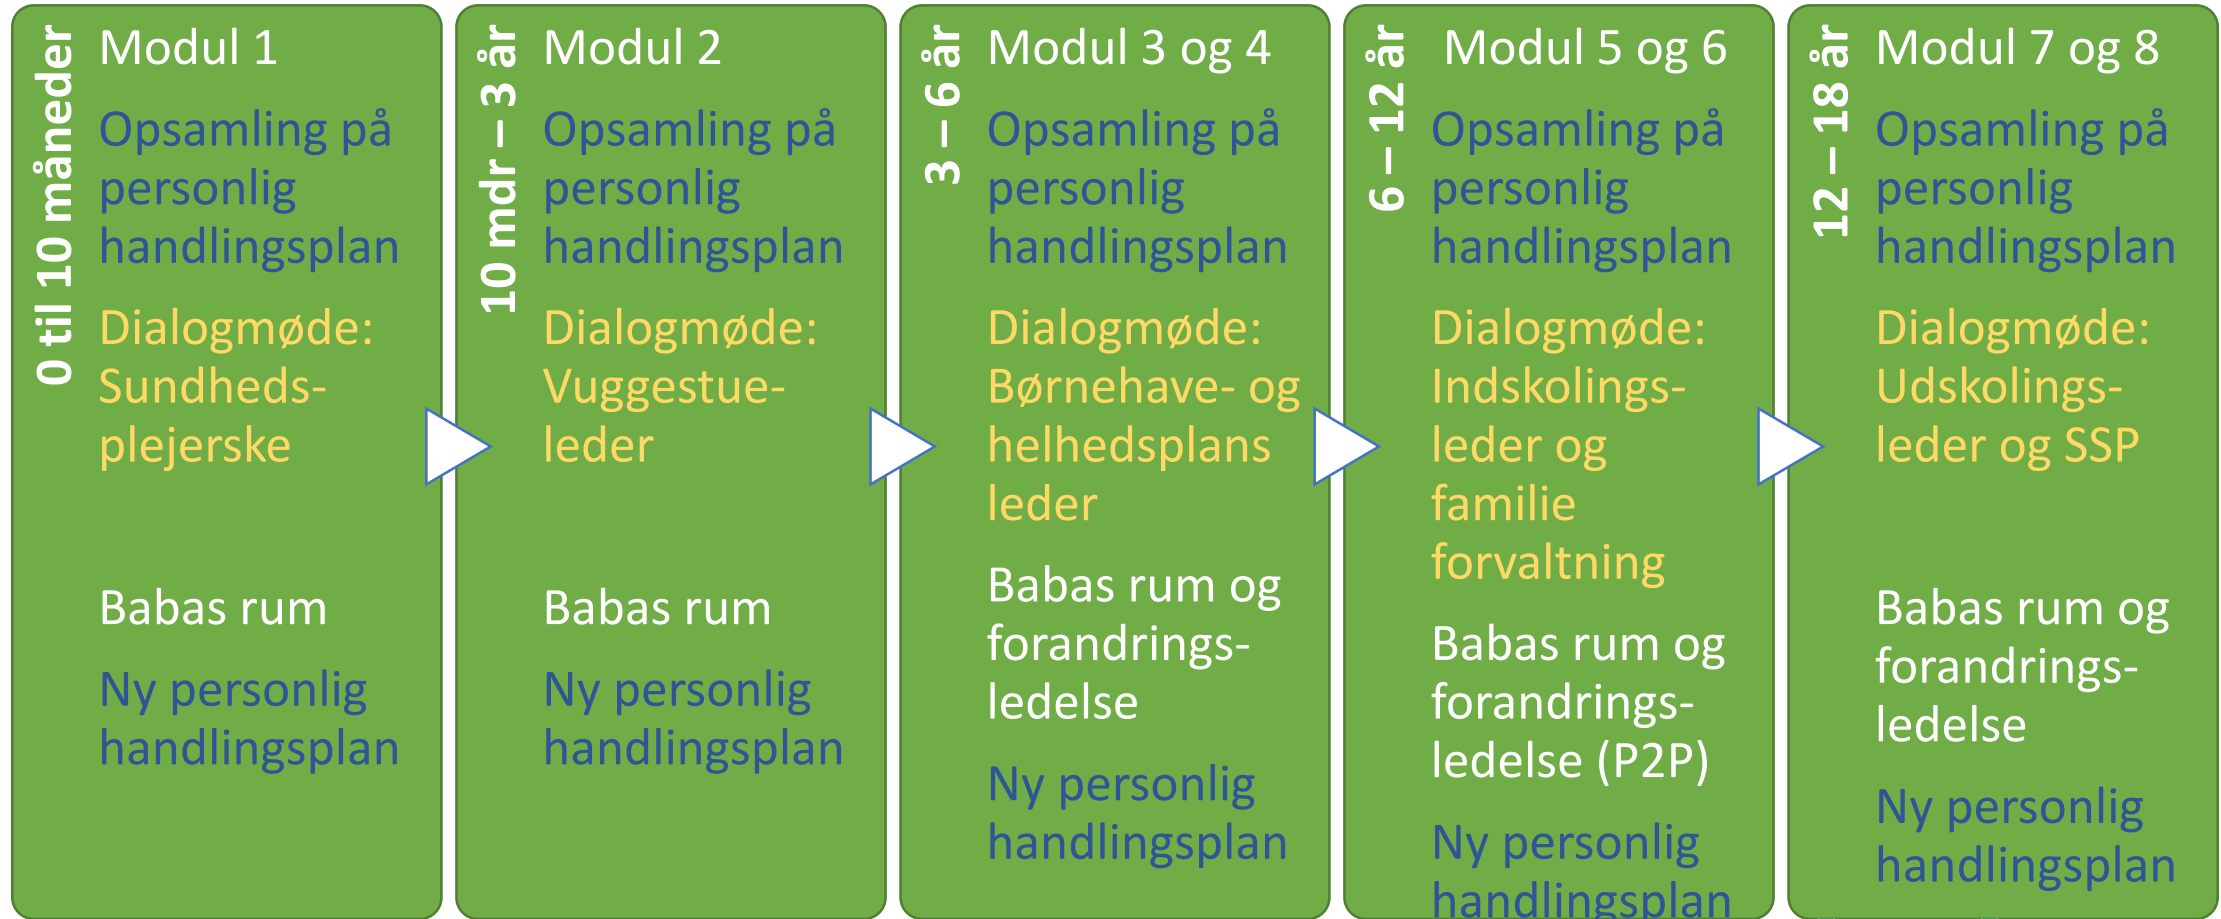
0 til 10 måneder

Modul 1

Opsamling på personlig handlingsplan

Dialogmøde: Sundheds-plejerske

Babas rum

Ny personlig handlingsplan

10 mdr – 3 år

Modul 2

Opsamling på personlig handlingsplan

Dialogmøde: Vuggestue-leder

Babas rum

Ny personlig handlingsplan

3 – 6 år

Modul 3 og 4

Opsamling på personlig handlingsplan

Dialogmøde: Børnehave- og helhedsplans leder

Babas rum og forandrings-ledelse

Ny personlig handlingsplan

6 – 12 år

Modul 5 og 6

Opsamling på personlig handlingsplan

Dialogmøde: Indskolings-leder og familie forvaltning

Babas rum og forandrings-ledelse (P2P)

Ny personlig handlingsplan

12 – 18 år

Modul 7 og 8

Opsamling på personlig handlingsplan

Dialogmøde: Udskolings-leder og SSP

Babas rum og forandrings-ledelse

Ny personlig handlingsplan